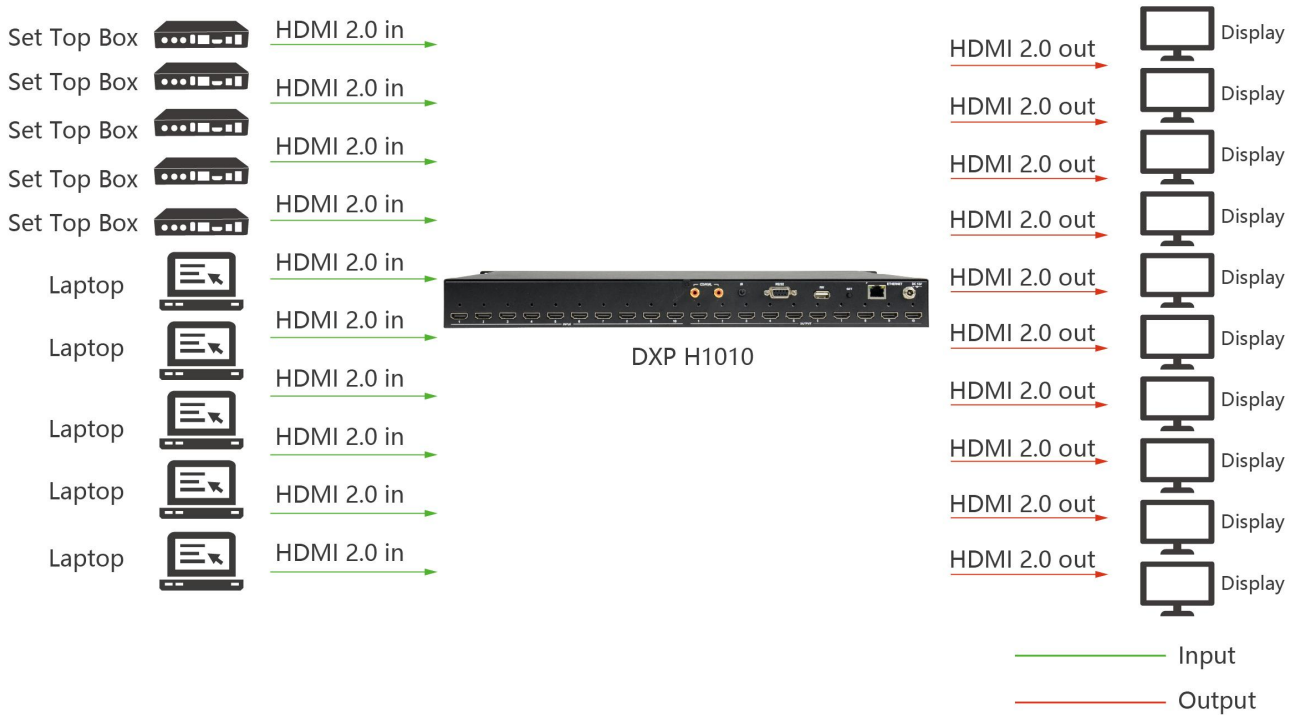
Set Top Box
HDMI 2.0 in
Set Top Box
HDMI 2.0 in
Set Top Box
HDMI 2.0 in
Set Top Box
HDMI 2.0 in
Set Top Box
HDMI 2.0 in
Laptop
HDMI 2.0 in
Laptop
HDMI 2.0 in
HDMI 2.0 in
Laptop
HDMI 2.0 in
Laptop
HDMI 2.0 in
Laptop
HDMI 2.0 in

DXP H1010

Display
HDMI 2.0 out
Display
HDMI 2.0 out
Display
HDMI 2.0 out
Display
HDMI 2.0 out
Display
HDMI 2.0 out
Display
HDMI 2.0 out
Display
HDMI 2.0 out
Display
HDMI 2.0 out
Display
HDMI 2.0 out
Display
HDMI 2.0 out
Display

Input
Output